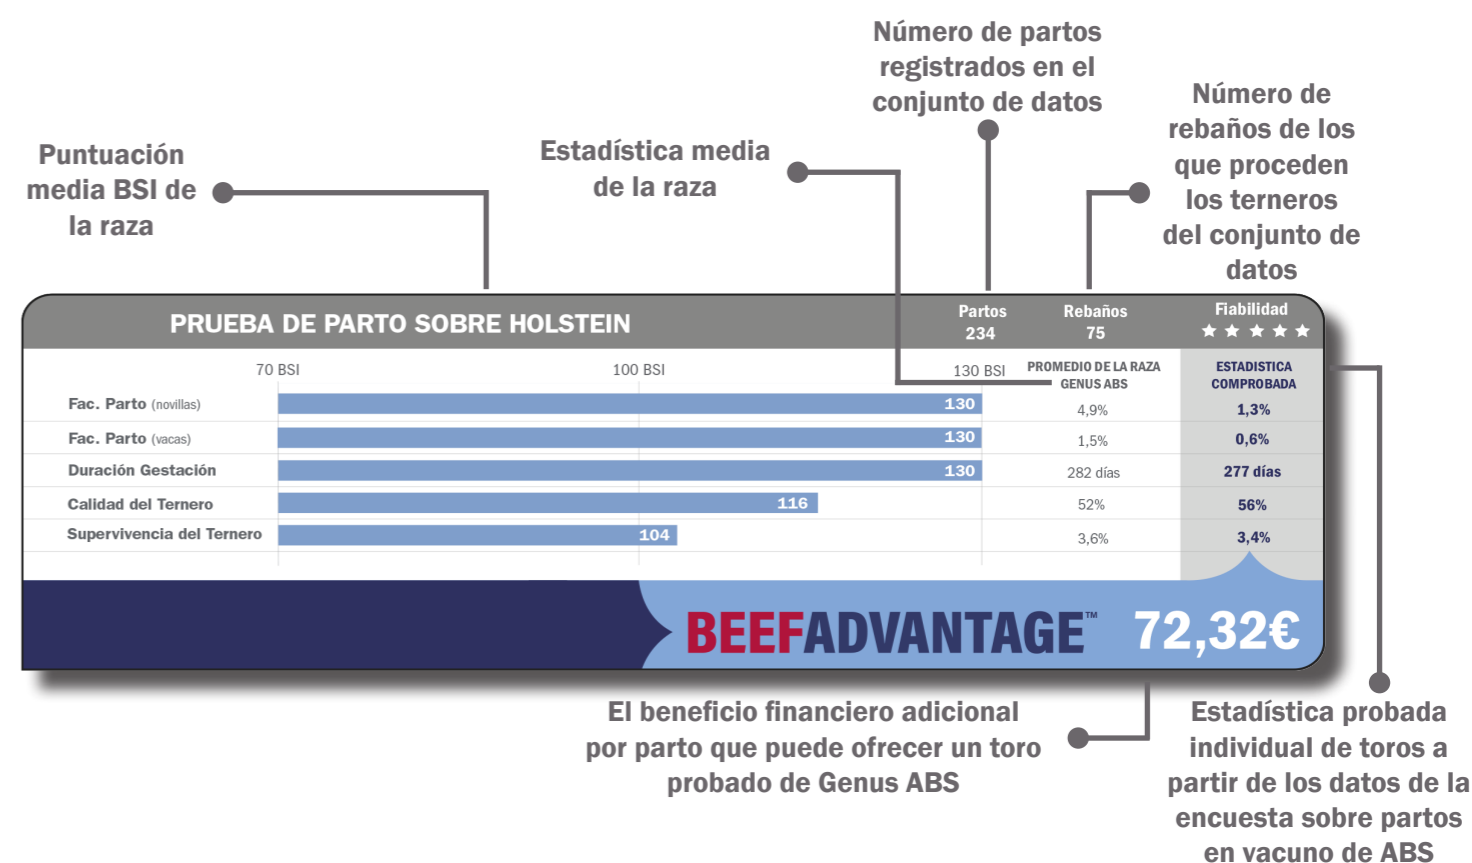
Número de partos registrados en el conjunto de datos

Puntuación media BSI de la raza

Estadística media de la raza

Número de rebaños de los que proceden los terneros del conjunto de datos

PRUEBA DE PARTO SOBRE HOLSTEIN

Partos 234

Rebaños 75

Fiabilidad ★★★★★

| | 70 BSI | 100 BSI | 130 BSI | PROMEDIO DE LA RAZA GENUS ABS | ESTADISTICA COMPROBADA |
|---|---|---|---|---|---|
| Fac. Parto (novillas) | 130 | | | 4,9% | 1,3% |
| Fac. Parto (vacas) | 130 | | | 1,5% | 0,6% |
| Duración Gestación | 130 | | | 282 días | 277 días |
| Calidad del Ternero | 116 | | | 52% | 56% |
| Supervivencia del Ternero | 104 | | | 3,6% | 3,4% |

BEEFADVANTAGE™ 72,32€

El beneficio financiero adicional por parto que puede ofrecer un toro probado de Genus ABS

Estadística probada individual de toros a partir de los datos de la encuesta sobre partos en vacuno de ABS